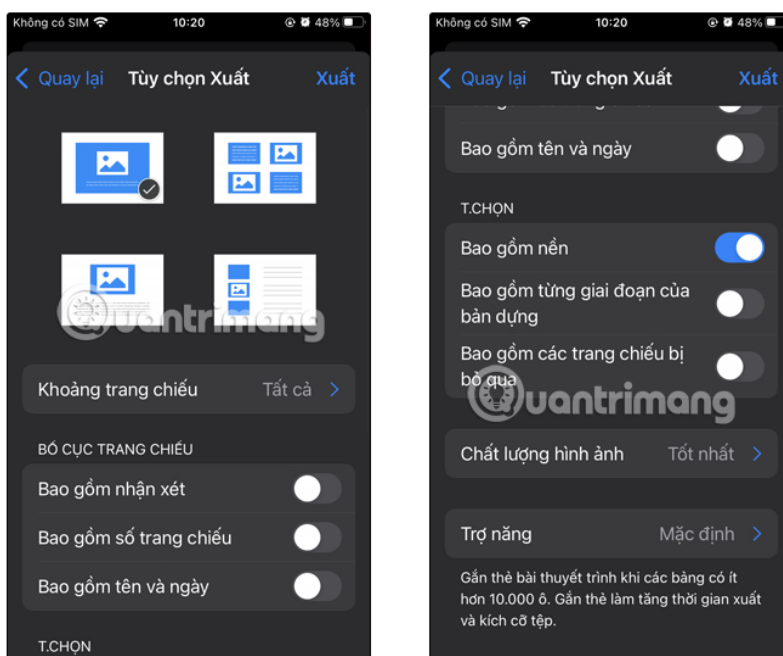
Không có SIM 10:20 48%

Quay lại Tùy chọn Xuất Xuất

uantrimang

Khoảng trang chiếu Tất cả

BỐ CỤC TRANG CHIẾU

Bao gồm nhận xét

Bao gồm số trang chiếu

Bao gồm tên và ngày

T.CHỌN

Không có SIM 10:20 48%

Quay lại Tùy chọn Xuất Xuất

Bao gồm tên và ngày

T.CHỌN

Bao gồm nền

Bao gồm từng giai đoạn của bản dựng

Bao gồm các trang chiếu bị bỏ qua

uantrimang

Chất lượng hình ảnh Tốt nhất

Trợ năng Mặc định

Gắn thẻ bài thuyết trình khi các bảng có ít hơn 10.000 ô. Gắn thẻ làm tăng thời gian xuất và kích cỡ tệp.